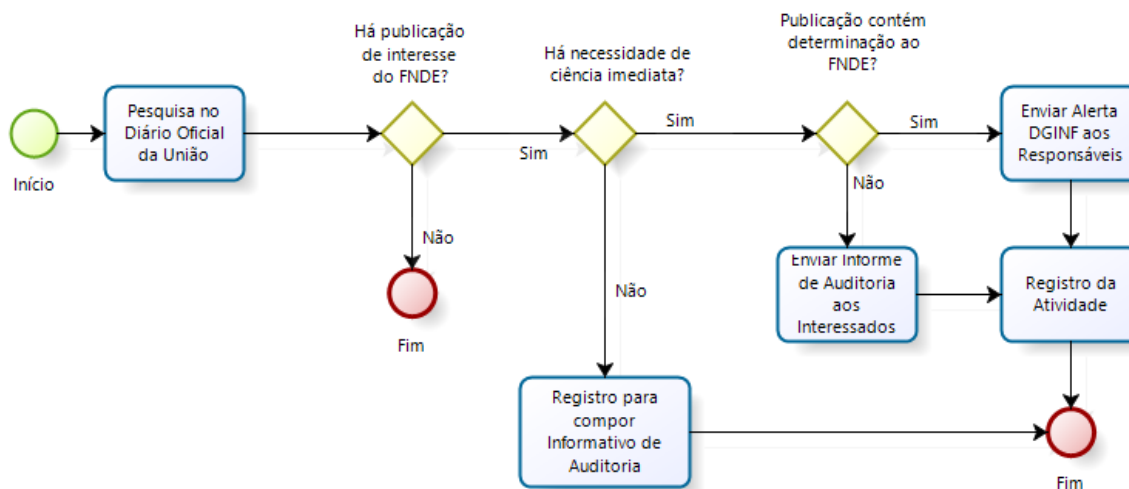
Início

Pesquisa no Diário Oficial da União

Há publicação de interesse do FNDE?

Sim

Não

Fim

Há necessidade de ciência imediata?

Sim

Não

Registro para compor Informativo de Auditoria

Publicação contém determinação ao FNDE?

Sim

Não

Enviar Informe de Auditoria aos Interessados

Enviar Alerta DGINF aos Responsáveis

Registro da Atividade

Fim